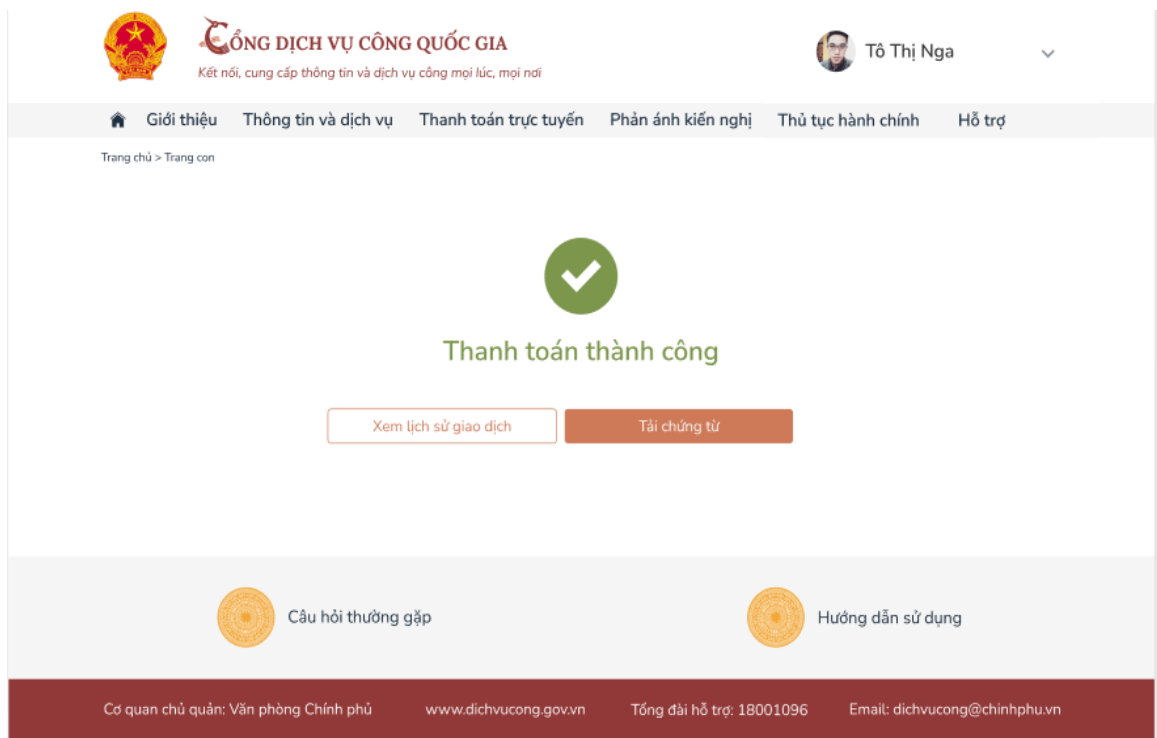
CỔNG DỊCH VỤ CÔNG QUỐC GIA
Kết nối, cung cấp thông tin và dịch vụ công mọi lúc, mọi nơi

Tô Thị Nga

Giới thiệu Thông tin và dịch vụ Thanh toán trực tuyến Phản ánh kiến nghị Thủ tục hành chính Hỗ trợ

Trang chủ > Trang con

Thanh toán thành công

Xem lịch sử giao dịch
Tải chứng từ

Câu hỏi thường gặp
Hướng dẫn sử dụng

Cơ quan chủ quản: Văn phòng Chính phủ www.dichvucong.gov.vn Tổng đài hỗ trợ: 18001096 Email: dichvucong@chinhphu.vn